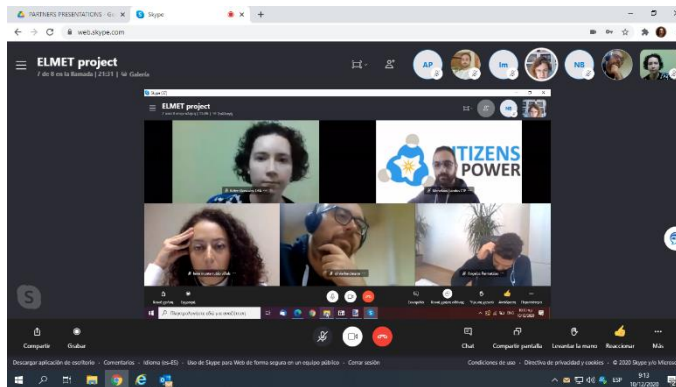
PARTNERS PRESENTATIONS - Go

Skype

web.skype.com

ELMET project

7 de 8 en la llamada | 21:31 | Galería

AP

Im

NB

ELMET project

ITIZENS POWER

Compartir

Grabar

Chat

Compartir pantalla

Levantar la mano

Reaccionar

Más

Descargar aplicación de escritorio · Comentarios · Idioma (es-ES) · Uso de Skype para Web de forma segura en un equipo público · Cerrar sesión

Condiciones de uso · Directiva de privacidad y cookies · © 2020 Skype y/o Microsoft

ESP

9:13

10/12/2020